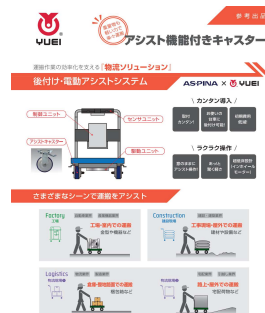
YUEI

参考出品

電動化で楽に運べる

アシスト機能付きキャスター

運搬作業の効率化を支える「物流ソリューション」

後付け・電動アシストシステム

ASPINA × YUEI

駆動ユニット

センサユニット

アシストキャスター

電池ユニット

カンタン導入

取付カンタン

お使いの台車に後付け可能

初期費用削減

ラクラク操作

取付のみでアシスト操作

あーっと軽く動く

坂道発進時アシスト機能

さまざまなシーンで運搬をアシスト

Factory 工場

工場・倉庫内での運搬

Construction 建設現場

工事現場・屋内での運搬

Logistics 物流

倉庫・物流施設での運搬

屋上・屋内での運搬